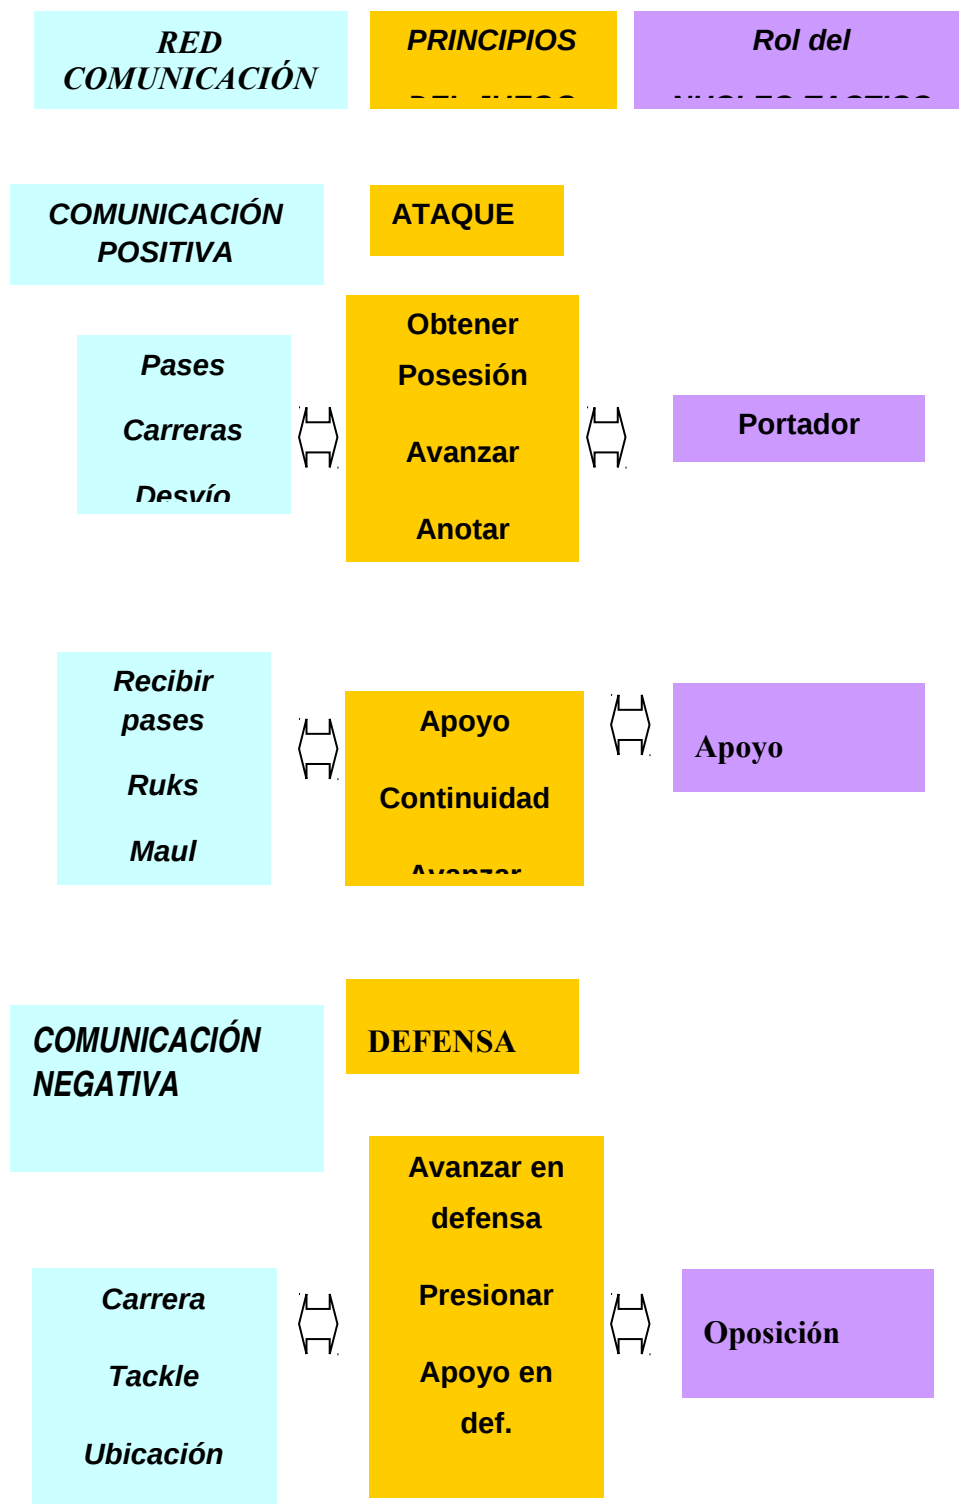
RED COMUNICACIÓN

PRINCIPIOS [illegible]

Rol del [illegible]

COMUNICACIÓN POSITIVA

ATAQUE

Pases

Carreras

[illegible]

Obtener Posesión

Avanzar

Anotar

Portador

Recibir pases

Ruks

Maul

Apoyo

Continuidad

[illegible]

Apoyo

COMUNICACIÓN NEGATIVA

DEFENSA

Avanzar en defensa

Presionar

Apoyo en def.

Carrera

Tackle

Ubicación

Oposición